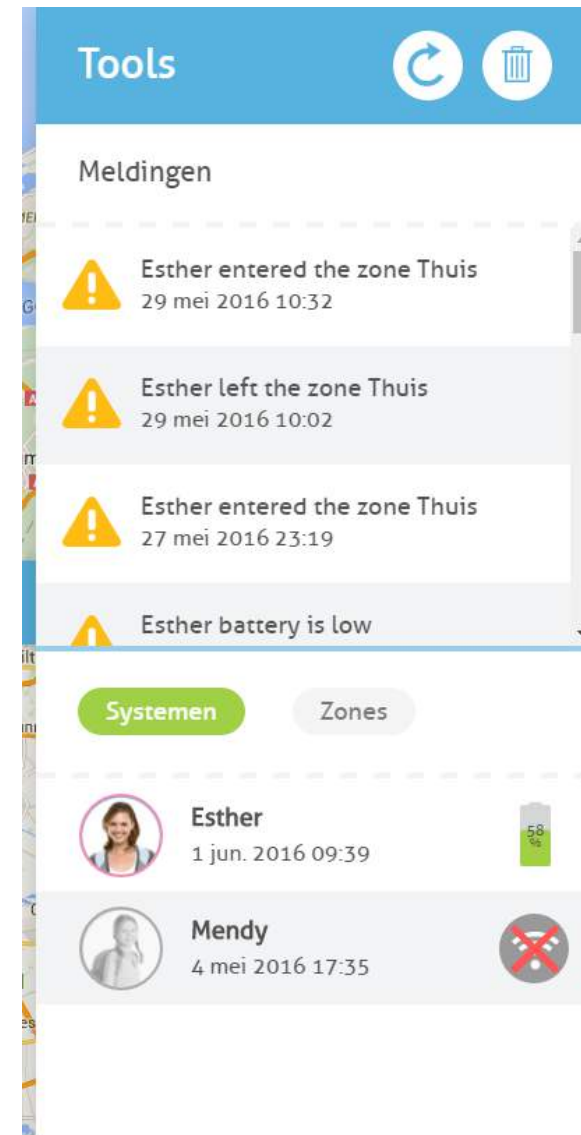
Tools

Meldingen

Esther entered the zone Thuis
29 mei 2016 10:32

Esther left the zone Thuis
29 mei 2016 10:02

Esther entered the zone Thuis
27 mei 2016 23:19

Esther battery is low

Systemen Zones

Esther
1 jun. 2016 09:39
58 %

Mendy
4 mei 2016 17:35